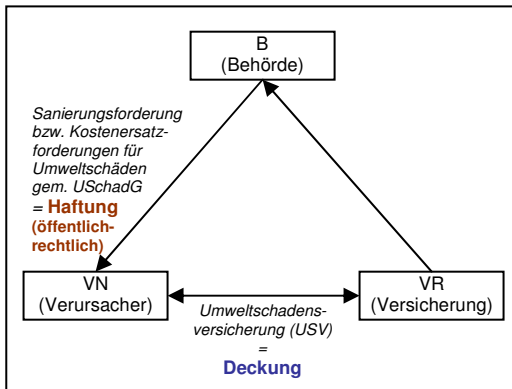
B
(Behörde)

Sanierungsforderung bzw. Kostenersatzforderungen für Umweltschäden gem. USchadG
= Haftung
(öffentlichrechtlich)

VN
(Verursacher)

VR
(Versicherung)

Umweltschadensversicherung (USV)
=
Deckung